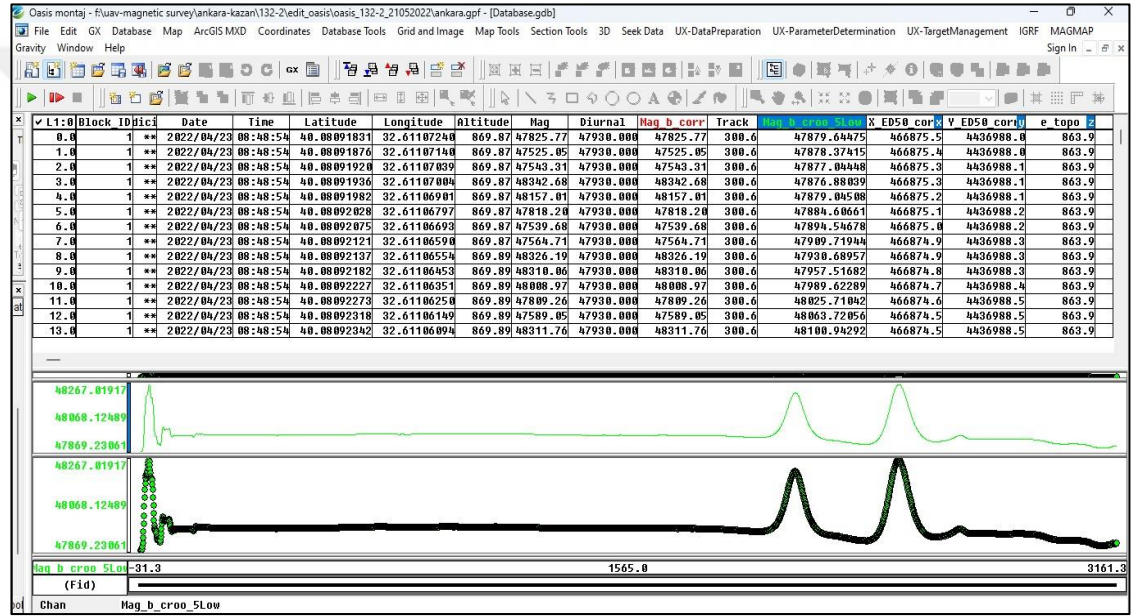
Oasis montaj - f:\uav-magnetic survey\ankara-kazan\132-2\edit_oasis\oasis_132-2_21052022\ankara.gpf - [Database.gdb]

File Edit GX Database Map ArcGIS MXD Coordinates Database Tools Grid and Image Map Tools Section Tools 3D Seek Data UX-DataPreparation UX-ParameterDetermination UX-TargetManagement IGRF MAGMAP Gravity Window Help

Sign In

| L1:0 | Block_ID | dici | Date | Time | Latitude | Longitude | Altitude | Mag | Diurnal | Mag_b_corr | Track | Mag_b_croo_5Low | X_ED50_cor | Y_ED50_corr | e_topo |
|---|---|---|---|---|---|---|---|---|---|---|---|---|---|---|---|
| 0.0 | 1 | ** | 2022/04/23 | 08:48:54 | 40.08091831 | 32.61107240 | 869.87 | 47825.77 | 47930.000 | 47825.77 | 300.6 | 47879.64475 | 466875.5 | 4436988.0 | 863.9 |
| 1.0 | 1 | ** | 2022/04/23 | 08:48:54 | 40.08091876 | 32.61107140 | 869.87 | 47525.05 | 47930.000 | 47525.05 | 300.6 | 47878.37415 | 466875.4 | 4436988.0 | 863.9 |
| 2.0 | 1 | ** | 2022/04/23 | 08:48:54 | 40.08091920 | 32.61107039 | 869.87 | 47543.31 | 47930.000 | 47543.31 | 300.6 | 47877.04448 | 466875.3 | 4436988.1 | 863.9 |
| 3.0 | 1 | ** | 2022/04/23 | 08:48:54 | 40.08091936 | 32.61107004 | 869.87 | 48342.68 | 47930.000 | 48342.68 | 300.6 | 47876.88039 | 466875.3 | 4436988.1 | 863.9 |
| 4.0 | 1 | ** | 2022/04/23 | 08:48:54 | 40.08091982 | 32.61106901 | 869.87 | 48157.01 | 47930.000 | 48157.01 | 300.6 | 47879.04508 | 466875.2 | 4436988.1 | 863.9 |
| 5.0 | 1 | ** | 2022/04/23 | 08:48:54 | 40.08092028 | 32.61106797 | 869.87 | 47818.20 | 47930.000 | 47818.20 | 300.6 | 47884.60661 | 466875.1 | 4436988.2 | 863.9 |
| 6.0 | 1 | ** | 2022/04/23 | 08:48:54 | 40.08092075 | 32.61106693 | 869.87 | 47539.68 | 47930.000 | 47539.68 | 300.6 | 47894.54678 | 466875.0 | 4436988.2 | 863.9 |
| 7.0 | 1 | ** | 2022/04/23 | 08:48:54 | 40.08092121 | 32.61106590 | 869.87 | 47564.71 | 47930.000 | 47564.71 | 300.6 | 47909.71944 | 466874.9 | 4436988.3 | 863.9 |
| 8.0 | 1 | ** | 2022/04/23 | 08:48:54 | 40.08092137 | 32.61106554 | 869.89 | 48326.19 | 47930.000 | 48326.19 | 300.6 | 47930.68957 | 466874.9 | 4436988.3 | 863.9 |
| 9.0 | 1 | ** | 2022/04/23 | 08:48:54 | 40.08092182 | 32.61106453 | 869.89 | 48310.06 | 47930.000 | 48310.06 | 300.6 | 47957.51682 | 466874.8 | 4436988.3 | 863.9 |
| 10.0 | 1 | ** | 2022/04/23 | 08:48:54 | 40.08092227 | 32.61106351 | 869.89 | 48008.97 | 47930.000 | 48008.97 | 300.6 | 47989.62289 | 466874.7 | 4436988.4 | 863.9 |
| 11.0 | 1 | ** | 2022/04/23 | 08:48:54 | 40.08092273 | 32.61106250 | 869.89 | 47809.26 | 47930.000 | 47809.26 | 300.6 | 48025.71042 | 466874.6 | 4436988.5 | 863.9 |
| 12.0 | 1 | ** | 2022/04/23 | 08:48:54 | 40.08092318 | 32.61106149 | 869.89 | 47589.05 | 47930.000 | 47589.05 | 300.6 | 48063.72056 | 466874.5 | 4436988.5 | 863.9 |
| 13.0 | 1 | ** | 2022/04/23 | 08:48:54 | 40.08092342 | 32.61106094 | 869.89 | 48311.76 | 47930.000 | 48311.76 | 300.6 | 48100.94292 | 466874.5 | 4436988.5 | 863.9 |

48267.01917
48068.12489
47869.23061

48267.01917
48068.12489
47869.23061

Mag_b_croo_5Low -31.3 1565.0 3161.3
(Fid)

Chan Mag_b_croo_5Low